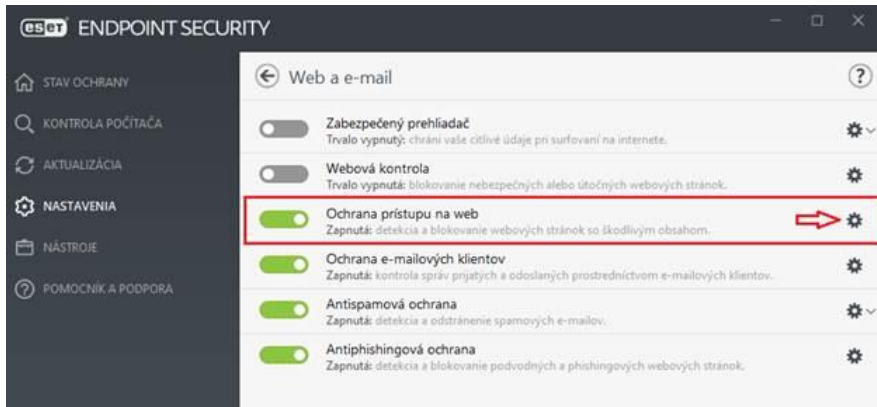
eset ENDPOINT SECURITY

STAV OCHRANY
KONTROLA POČÍTAČA
AKTUALIZÁCIA
NASTAVENIA
NÁSTROJE
POMOCNÍK A PODPORA

Web a e-mail

Zabezpečený prehliadač
Trvalo vypnutý: chráni vaše citlivé údaje pri surfovaní na internete.

Webová kontrola
Trvalo vypnutá: blokovanie nebezpečných alebo útočných webových stránok.

Ochrana prístupu na web
Zapnutá: detekcia a blokovanie webových stránok so škodlivým obsahom.

Ochrana e-mailových klientov
Zapnutá: kontrola správ prijatých a odoslaných prostredníctvom e-mailových klientov.

Antispamová ochrana
Zapnutá: detekcia a odstránenie spamových e-mailov.

Antiphishingová ochrana
Zapnutá: detekcia a blokovanie podvodných a phishingových webových stránok.